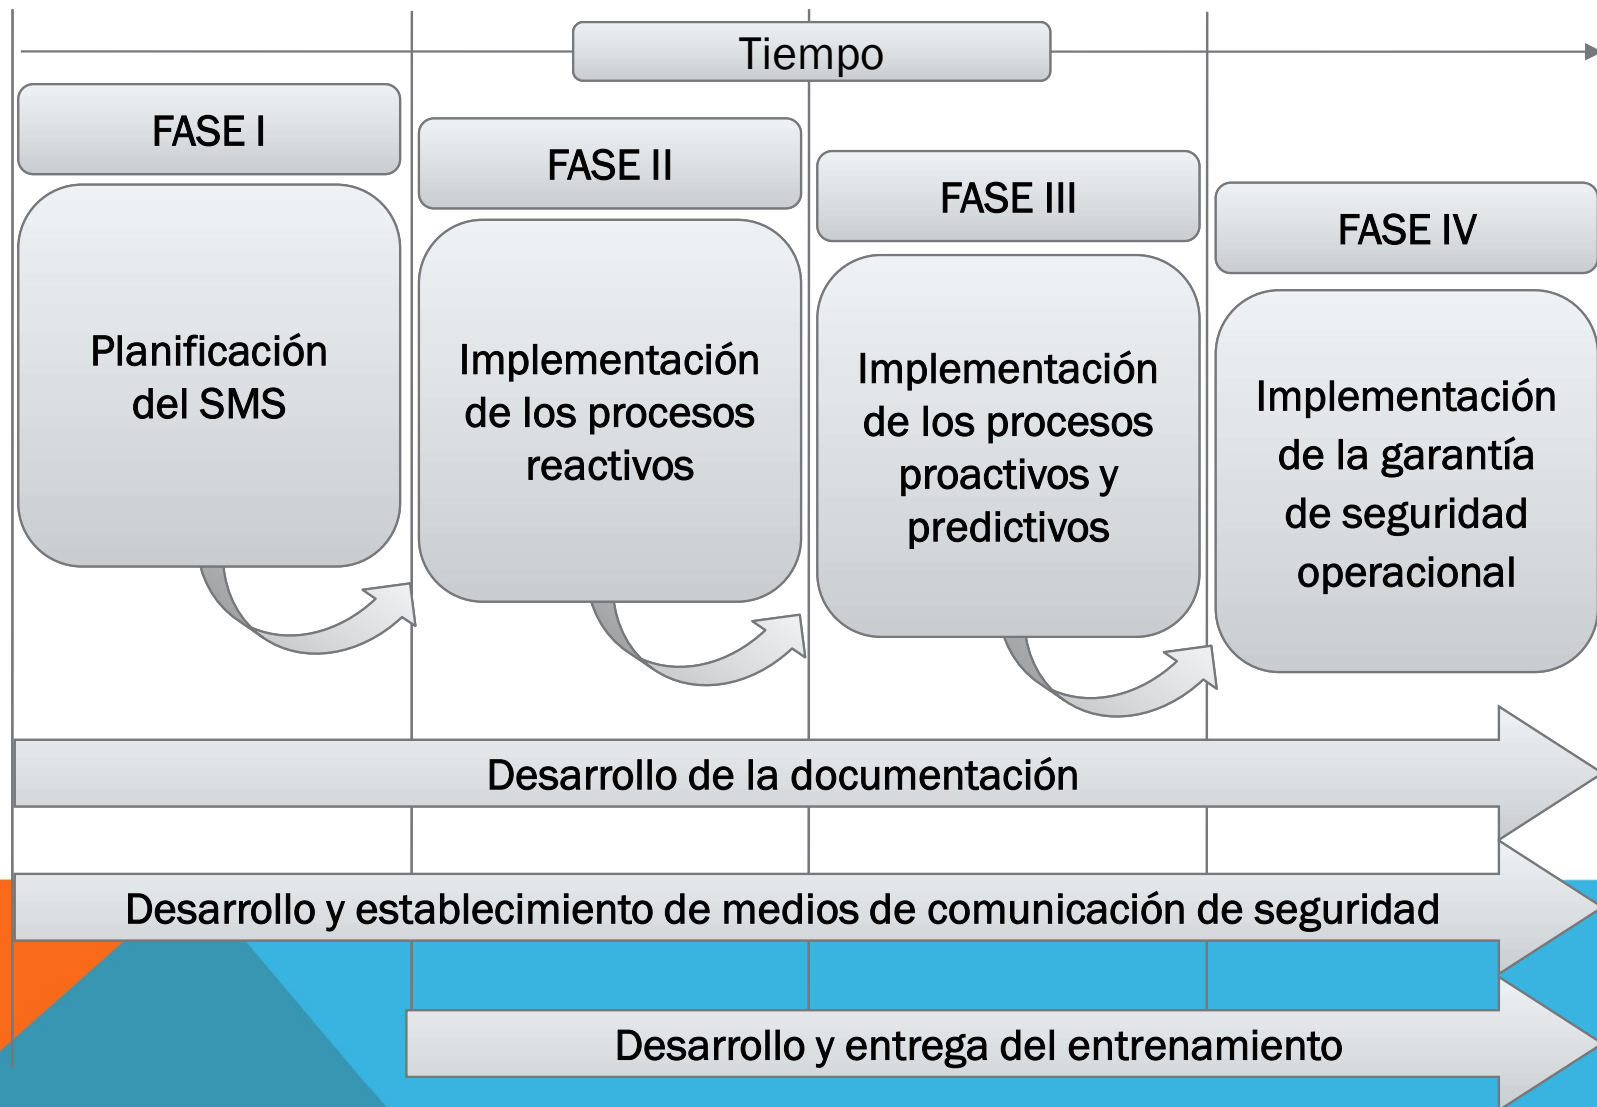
Tiempo

FASE I

Planificación del SMS

FASE II

Implementación de los procesos reactivos

FASE III

Implementación de los procesos proactivos y predictivos

FASE IV

Implementación de la garantía de seguridad operacional

Desarrollo de la documentación

Desarrollo y establecimiento de medios de comunicación de seguridad

Desarrollo y entrega del entrenamiento